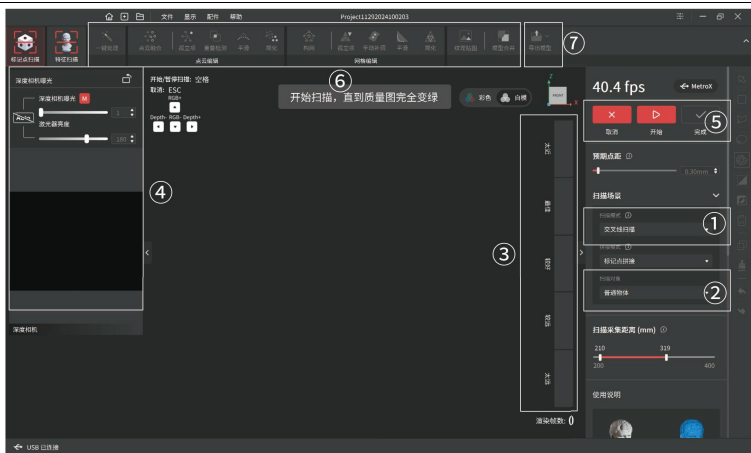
文件 显示 配件 帮助 Project11292024100203

标记点扫描 特征扫描 一键处理 点云融合 孤立项 重叠检测 平滑 简化 点云编辑 封闭 孤立项 手动补洞 平面 简化 纹理贴图 模型合并 网格编辑 导出模型 ⑦

深度相机曝光
深度相机曝光 M
Auto
激光器亮度
深度相机

④

开始/暂停扫描: 空格
取消: ESC
RGB+
Depth- RGB- Depth+

⑥
开始扫描，直到质量图完全变绿

彩色 白模

③
太近 最佳 较好 较远 太远
渲染帧数: 0

40.4 fps MetroX
取消 开始 完成 ⑤
预期点距 0.30mm
扫描场景
扫描模式 交叉线扫描 ①
拼接模式 标记点拼接
扫描对象 普通物体 ②
扫描采集距离 (mm)
210 319
200 400
使用说明

USB 已连接